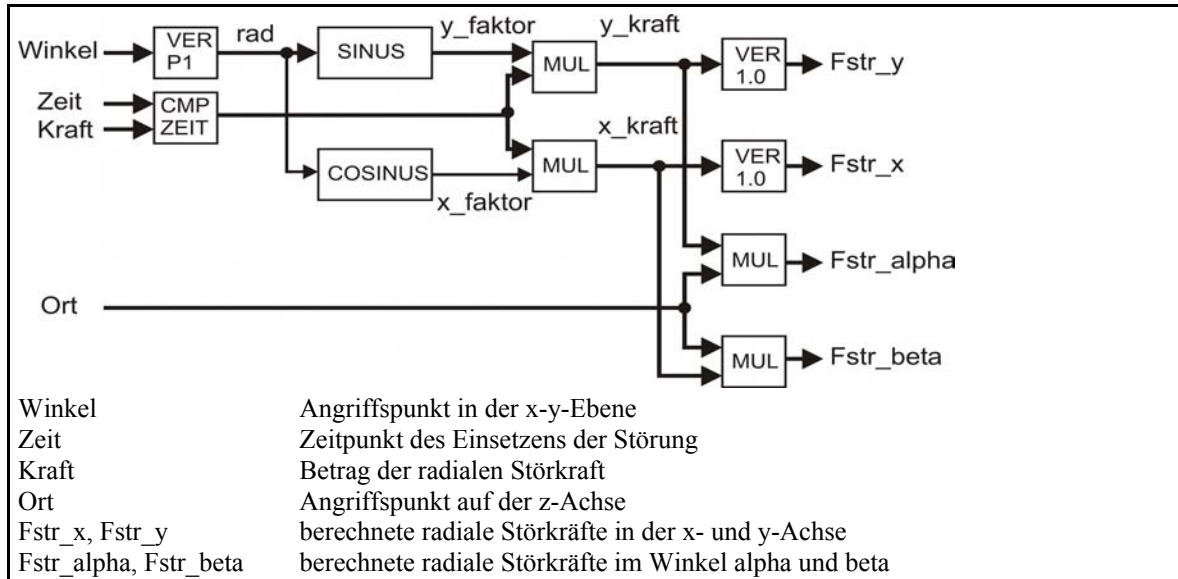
Winkel
VER P1
rad
SINUS
y_faktor
y_kraft
MUL
VER 1.0
Fstr_y
Zeit
Kraft
CMP ZEIT
x_kraft
COSINUS
MUL
VER 1.0
Fstr_x
x_faktor
MUL
Fstr_alpha
Ort
MUL
Fstr_beta

| | |
|---|---|
| Winkel | Angriffspunkt in der x-y-Ebene |
| Zeit | Zeitpunkt des Einsetzens der Störung |
| Kraft | Betrag der radialen Störkraft |
| Ort | Angriffspunkt auf der z-Achse |
| Fstr_x, Fstr_y | berechnete radiale Störkräfte in der x- und y-Achse |
| Fstr_alpha, Fstr_beta | berechnete radiale Störkräfte im Winkel alpha und beta |